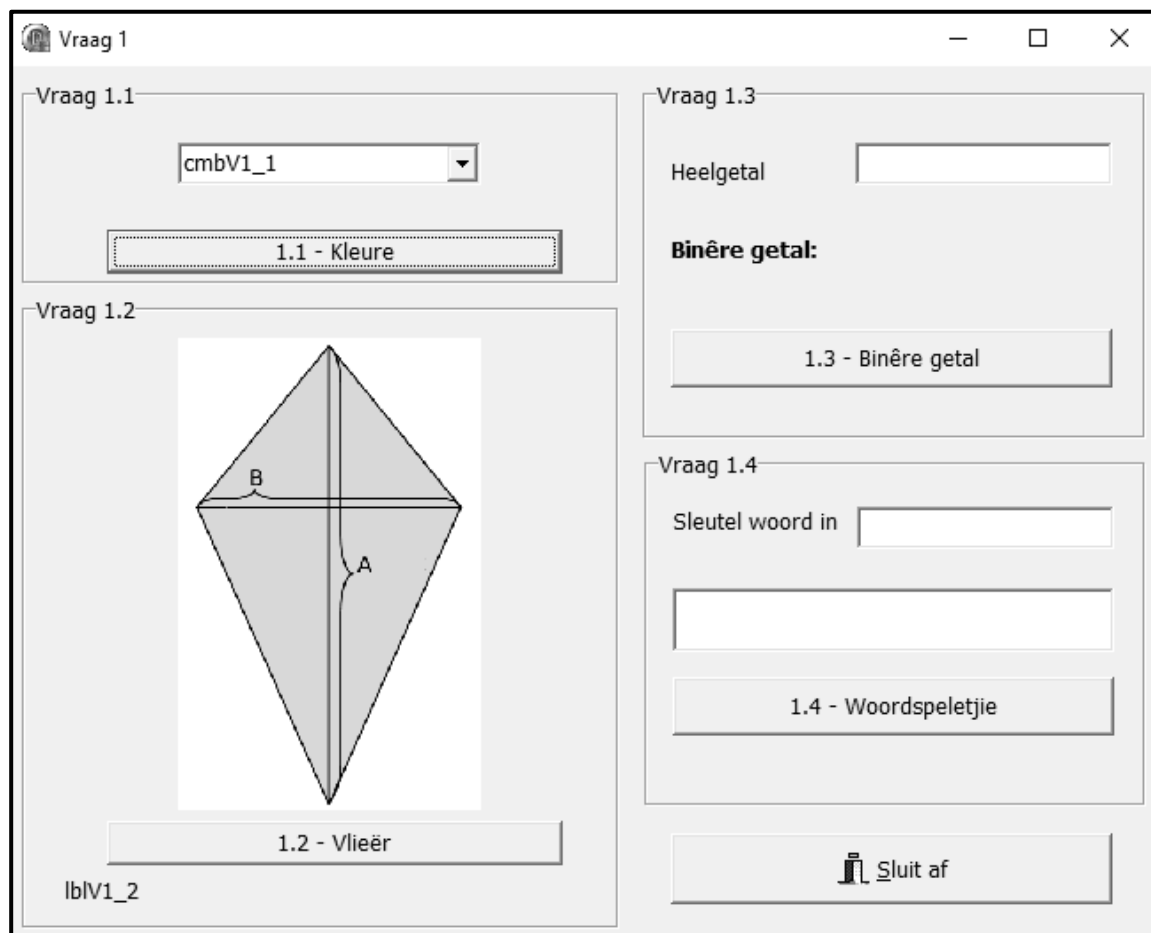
Vraag 1

Vraag 1.1

cmbV1_1

1.1 - Kleure

Vraag 1.2

B

A

1.2 - Vlieër

lblV1_2

Vraag 1.3

Heelgetal

**Binêre getal:**

1.3 - Binêre getal

Vraag 1.4

Sleutel woord in

1.4 - Woordspeletjie

Sluit af